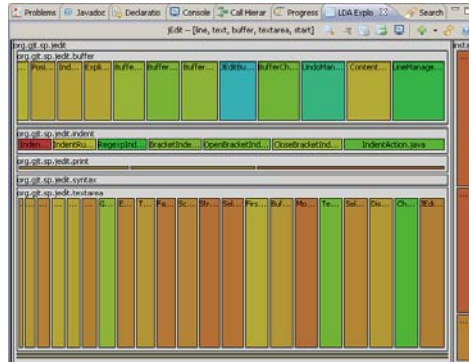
Problems | Javadoc | Declaratio | Console | Call Hierar | Progress | LDA Explo | Search

jEdit – [line, text, buffer, textarea, start]

org.gjt.sp.jedit

org.gjt.sp.jedit.buffer

Posi... | Ind... | Expl... | Buffe... | Buffer... | Buffer... | JEditBu... | BufferCh... | UndoMan... | Content... | LineManage...

org.gjt.sp.jedit.indent

Inden... | IndentRu... | RegexpInd... | BracketInde... | OpenBracketInd... | CloseBracketInd... | IndentAction.java

org.gjt.sp.jedit.print

org.gjt.sp.jedit.syntax

org.gjt.sp.jedit.textarea

G... | E... | T... | Fa... | Sc... | Str... | Sel... | Firs... | Buf... | Mo... | Te... | Sel... | Dis... | Ch... | JEdi...

inst